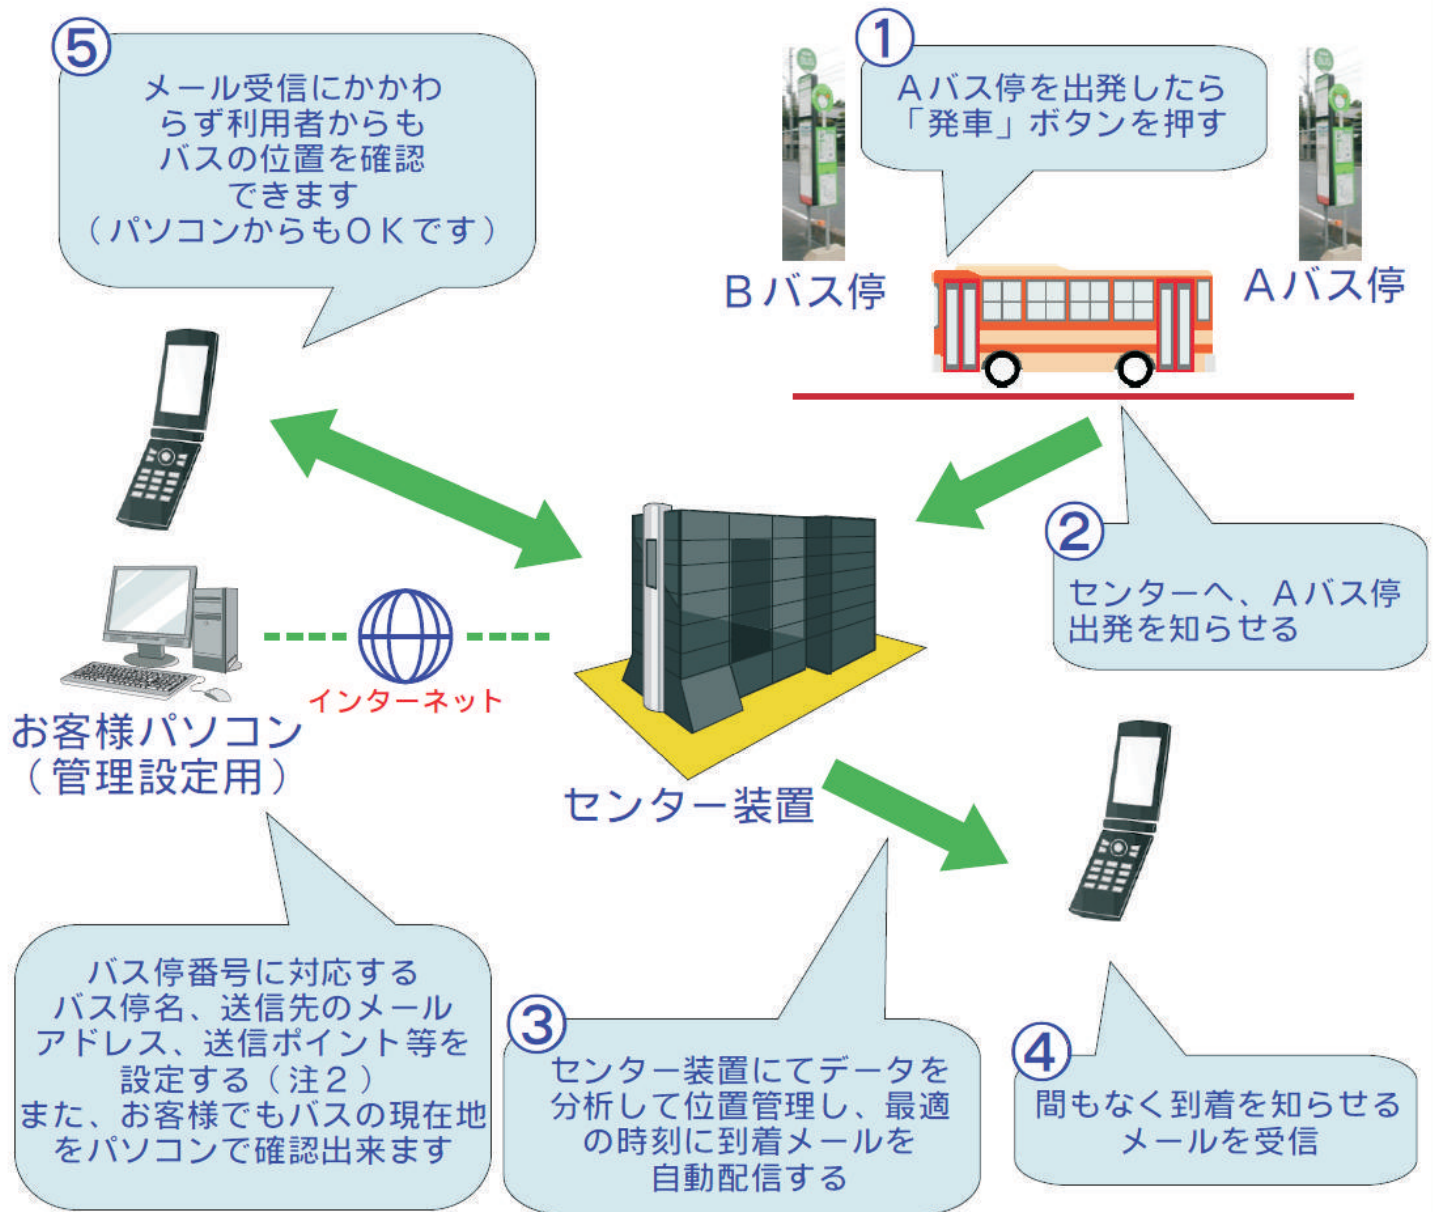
⑤
メール受信にかかわらず利用者からもバスの位置を確認できます（パソコンからもＯＫです）

①
Ａバス停を出発したら「発車」ボタンを押す

Ｂバス停

Ａバス停

②
センターへ、Ａバス停出発を知らせる

インターネット

お客様パソコン（管理設定用）

センター装置

バス停番号に対応するバス停名、送信先のメールアドレス、送信ポイント等を設定する（注２）
また、お客様でもバスの現在地をパソコンで確認出来ます

③
センター装置にてデータを分析して位置管理し、最適の時刻に到着メールを自動配信する

④
間もなく到着を知らせるメールを受信